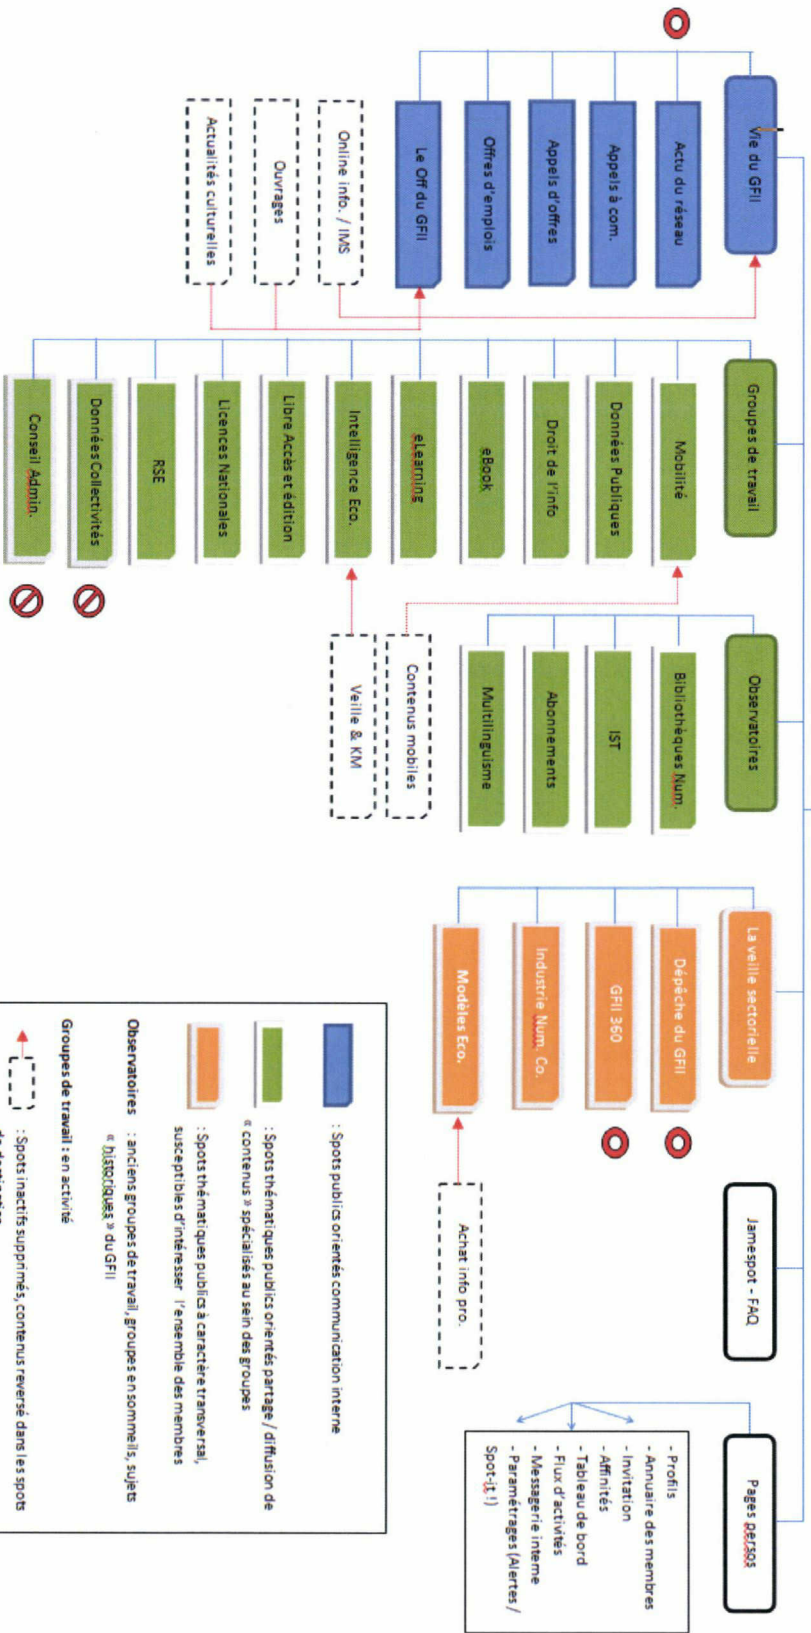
Vie du GFII

Actu du réseau

Appels à com.

Appels d'offres

Offres d'emplois

Le Off du GFII

Online info. / IMS

Ouvrages

Actualités culturelles

Groupes de travail

Mobilité

Données Publiques

Droit de l'info

eBook

eLearning

Intelligence Eco.

Libre Accès et édition

Licences Nationales

RSE

Données Collectivités

Conseil Admin.

Contenus mobiles

Veille & KM

Observatoires

Bibliothèques Num.

IST

Abonnements

Multilinguisme

La veille sectorielle

Dépêche du GFII

GFII 360

Industrie Num. Co.

Modèles Eco.

Achat info pro.

Jamespot - FAQ

Pages persos

- Profils
- Annuaire des membres
- Invitation
- Affinités
- Tableau de bord
- Flux d'activités
- Messagerie interne
- Paramétrages (Alertes / Spot-it !)

: Spots publics orientés communication interne

: Spots thématiques publics orientés partage / diffusion de « contenus » spécialisés au sein des groupes

: Spots thématiques publics à caractère transversal, susceptibles d'intéresser l'ensemble des membres

Observatoires : anciens groupes de travail, groupes en sommeils, sujets « historiques » du GFII

Groupes de travail : en activité

: Spots inactifs supprimés, contenus reversé dans les spots de destination